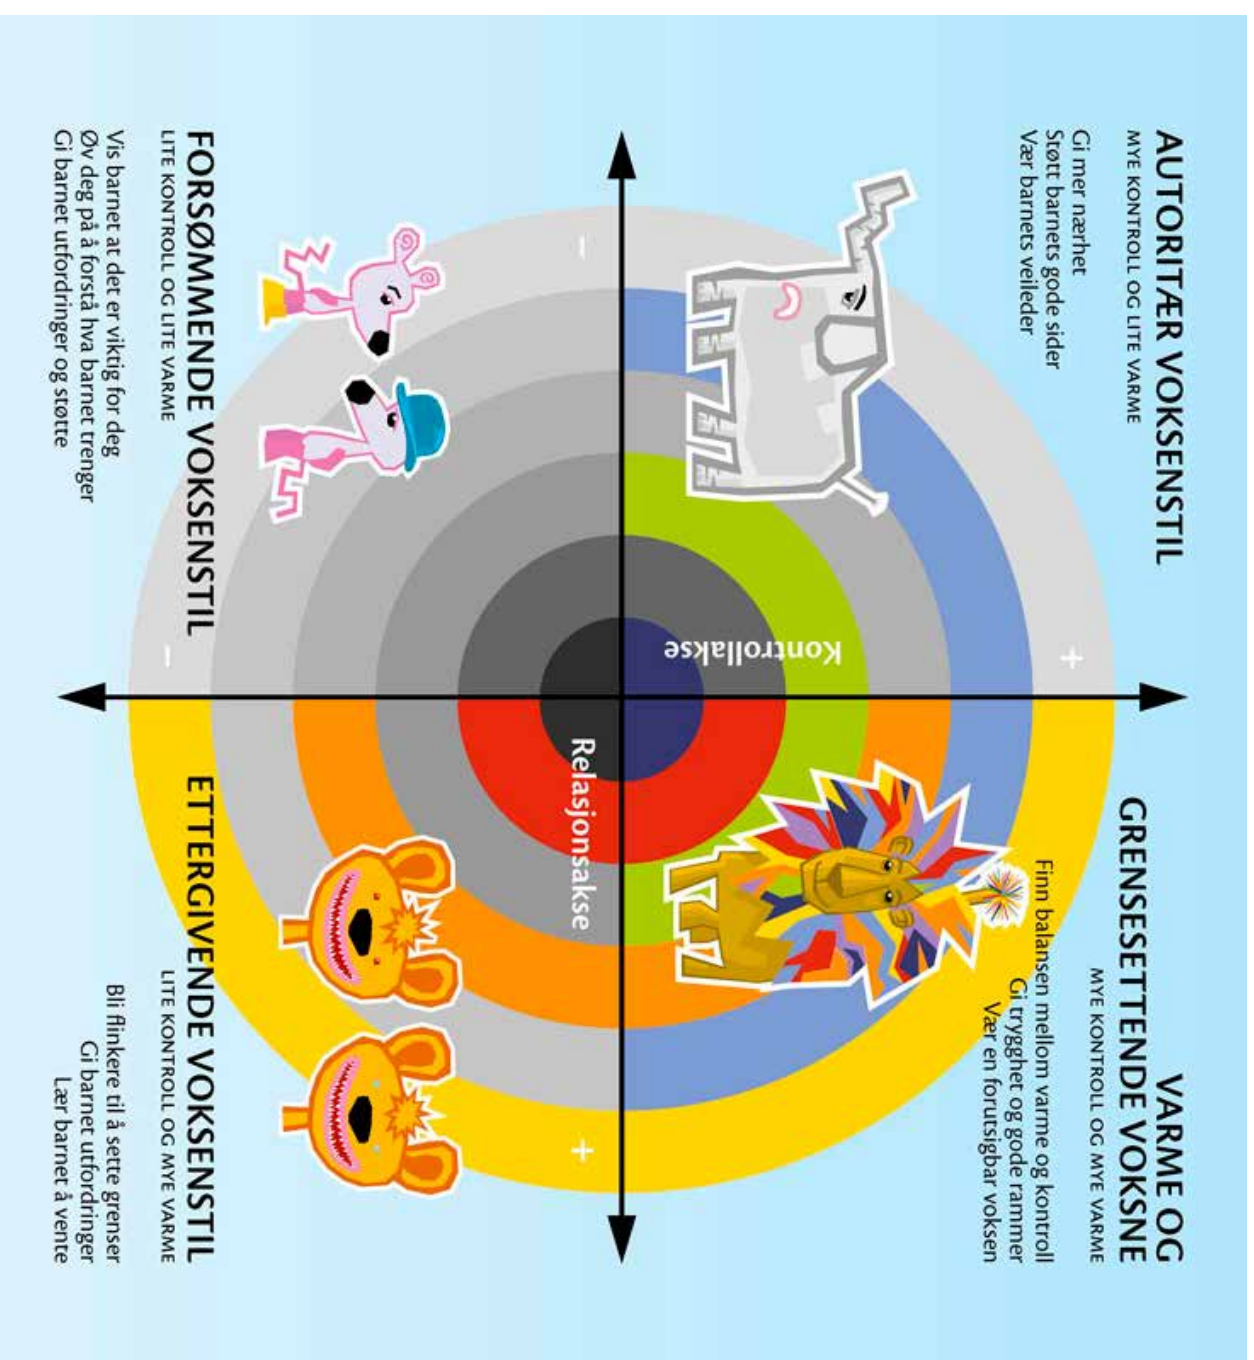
AUTORITÆR VOKSENSTIL
MYE KONTROLL OG LITE VARME
Gi mer nærhet
Støtt barnets gode sider
Vær barnets veileder

VARME OG GRENSESETTENDE VOKSNE
MYE KONTROLL OG MYE VARME
Finn balansen mellom varme og kontroll
Gi trygghet og gode rammer
Vær en forutsigbar voksen

FORSØMMENDE VOKSENSTIL
LITE KONTROLL OG LITE VARME
Vis barnet at det er viktig for deg
Øv deg på å forstå hva barnet trenger
Gi barnet utfordringer og støtte

ETTERGIVENDE VOKSENSTIL
LITE KONTROLL OG MYE VARME
Bli flinkere til å sette grenser
Gi barnet utfordringer
Lær barnet å vente

Kontrollakse
Relasjonsakse
+
+
–
–